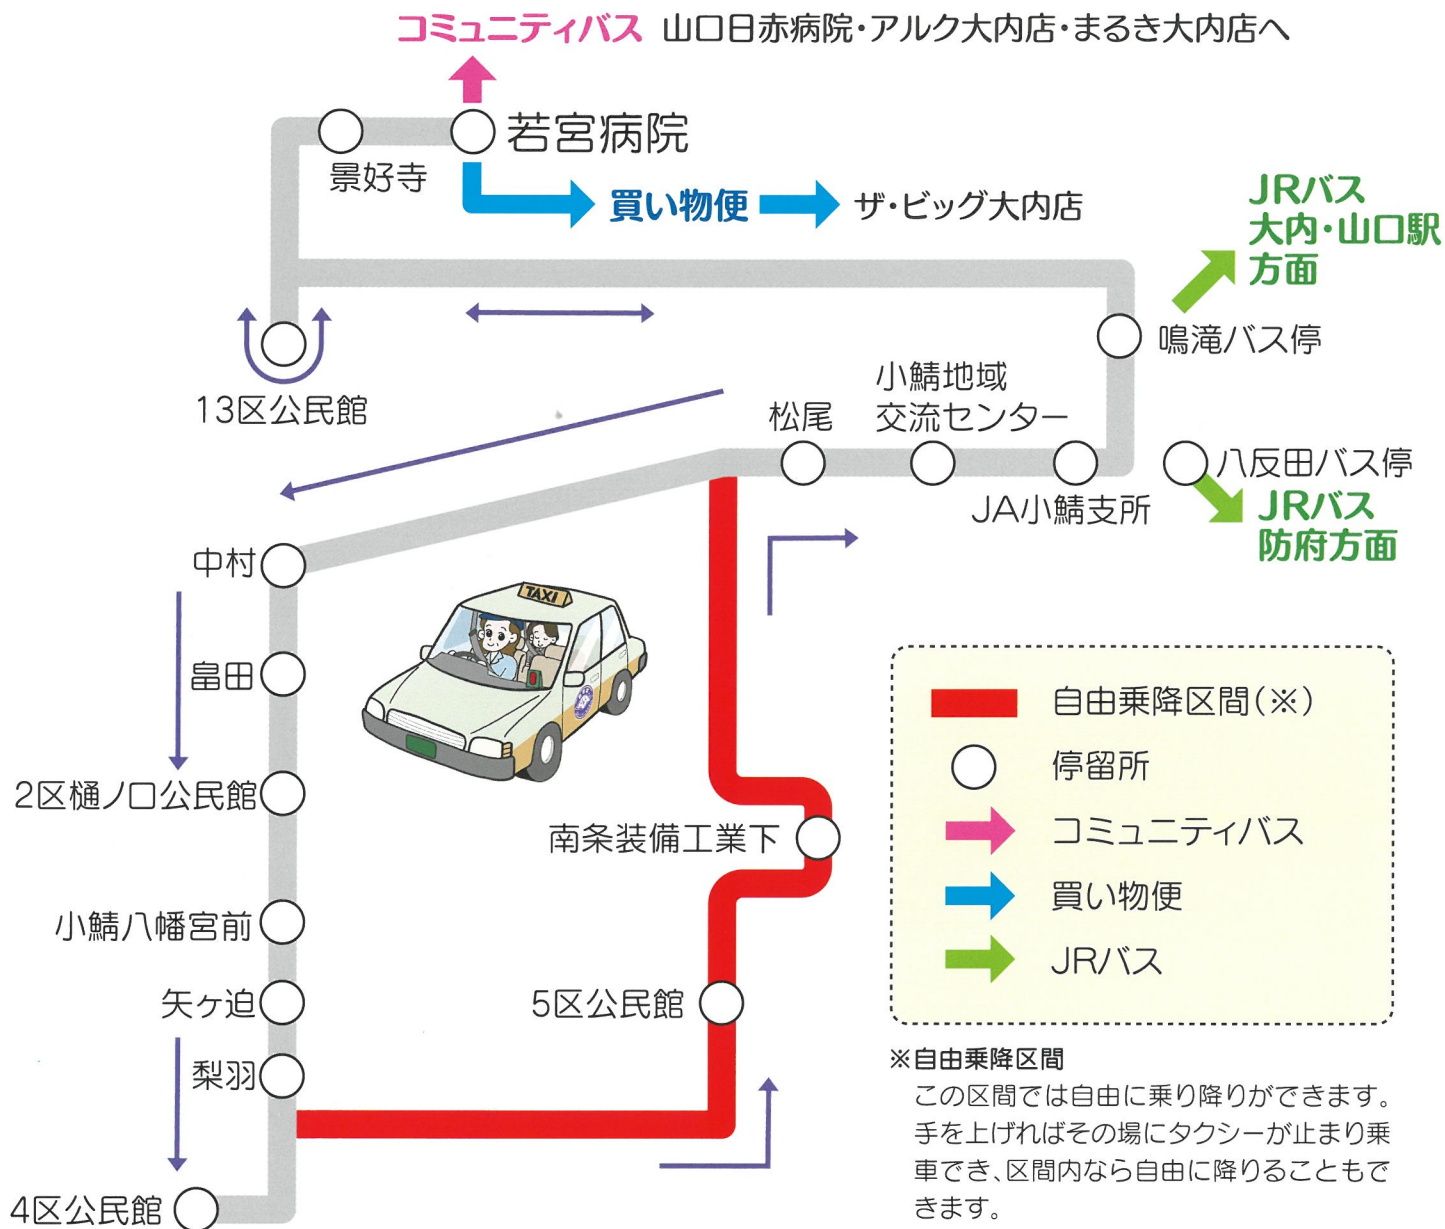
コミュニティバス 山口日赤病院・アルク大内店・まるき大内店へ

景好寺

若宮病院

買い物便 ザ・ビッグ大内店

JRバス
大内・山口駅
方面

13区公民館

鳴滝バス停

松尾

小鯖地域
交流センター

JA小鯖支所

八反田バス停

JRバス
防府方面

中村

畠田

2区樋ノ口公民館

TAXI

南条装備工業下

小鯖八幡宮前

矢ヶ迫

5区公民館

梨羽

4区公民館

自由乗降区間(※)
停留所
コミュニティバス
買い物便
JRバス

※自由乗降区間
この区間では自由に乗り降りができます。手を上げればその場にタクシーが止まり乗車でき、区間内なら自由に降りることもできます。